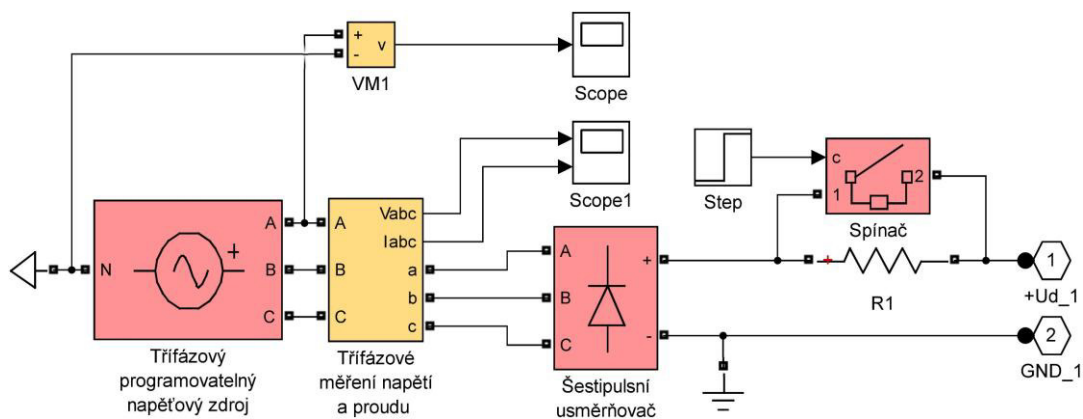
+
-
v
VM1

Scope

Scope1

Step

c
1
2
Spínač

N
A
B
C
+
Třífázový programovatelný napěťový zdroj

A
B
C
Vabc
Iabc
a
b
c
Třífázové měření napětí a proudu

A
B
C
+
-
Šestipulsní usměrňovač

+
R1

1
+Ud_1

2
GND_1